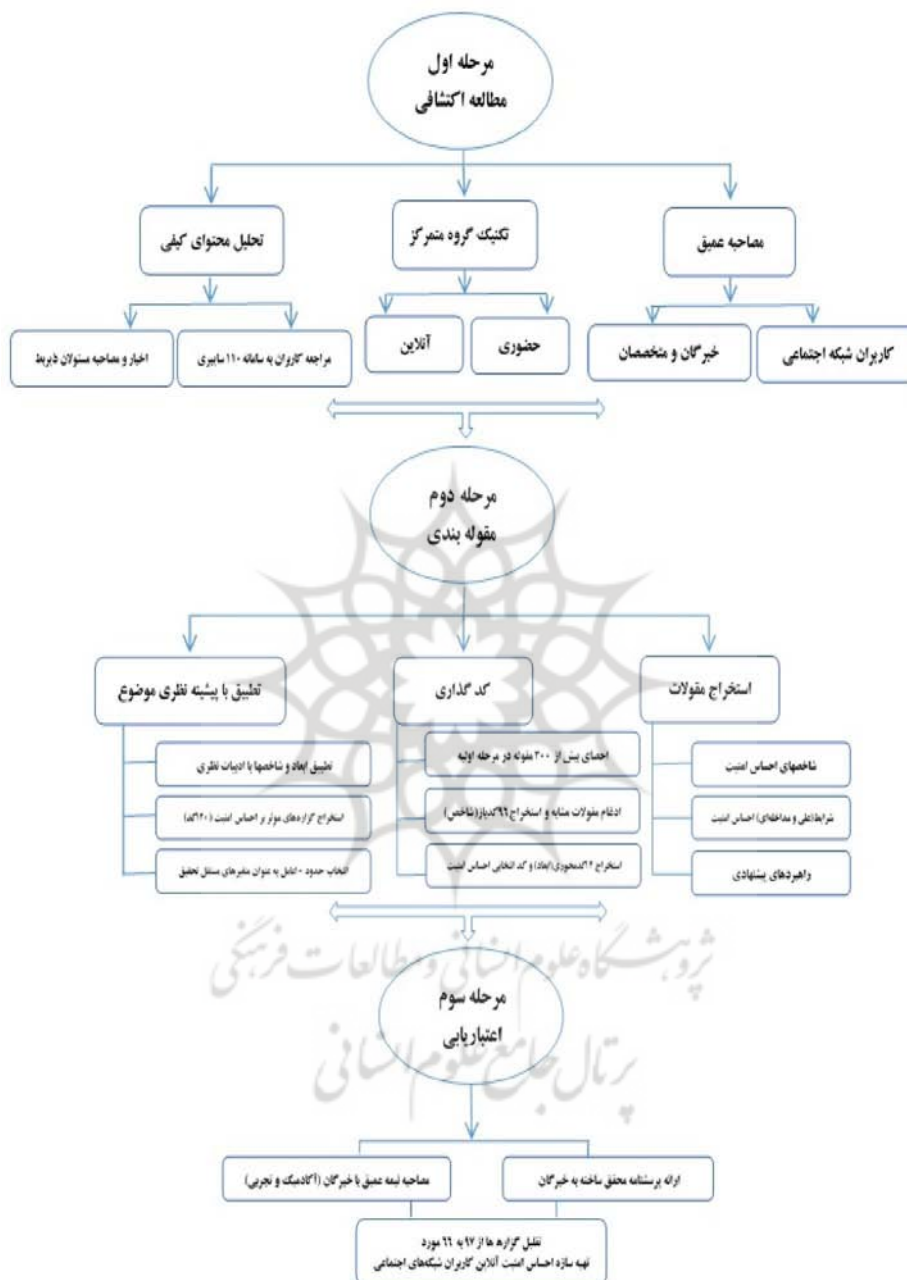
مرحله اول
مطالعه اکتشافی

مصاحبه عمیق

تکنیک گروه متمرکز

تحلیل محتوای کیفی

کاربران شبکه اجتماعی

خبرگان و متخصصان

حضوری

آنلاین

مراجعه کاربران به سامانه ۱۱۰ سایبری

اخبار و مصاحبه مسئولان ذیربط

مرحله دوم
مقوله بندی

استخراج مقولات

کد گذاری

تطبیق با پیشینه نظری موضوع

شاخصهای احساس امنیت

شرایط(علل و مداخله‌ای) احساس امنیت

راهبردهای پیشنهادی

احصای بیش از ۳۰۰ مقوله در مرحله اولیه

ادغام مقولات مشابه و استخراج ۹۶ کدباز(شاخص)

استخراج ۱۲کدمحوری(ابعاد) و کد انتخابی احساس امنیت

تطبیق ابعاد و شاخصها با ادبیات نظری

استخراج گزاره‌های موثر بر احساس امنیت (۹۶کد)

انتخاب حدود ۱۰ عامل به عنوان متغیرهای مستقل تحقیق

پژوهشگاه علوم انسانی و مطالعات فرهنگی
پرتال جامع علوم انسانی

مرحله سوم
اعتباریابی

ارائه پرسشنامه محقق ساخته به خبرگان

مصاحبه نیمه عمیق با خبرگان (آکادمیک و تجربی)

تقلیل گزاره ها از ۹۷ به ۶۶ مورد
تهیه سازه احساس امنیت آنلاین کاربران شبکه‌های اجتماعی